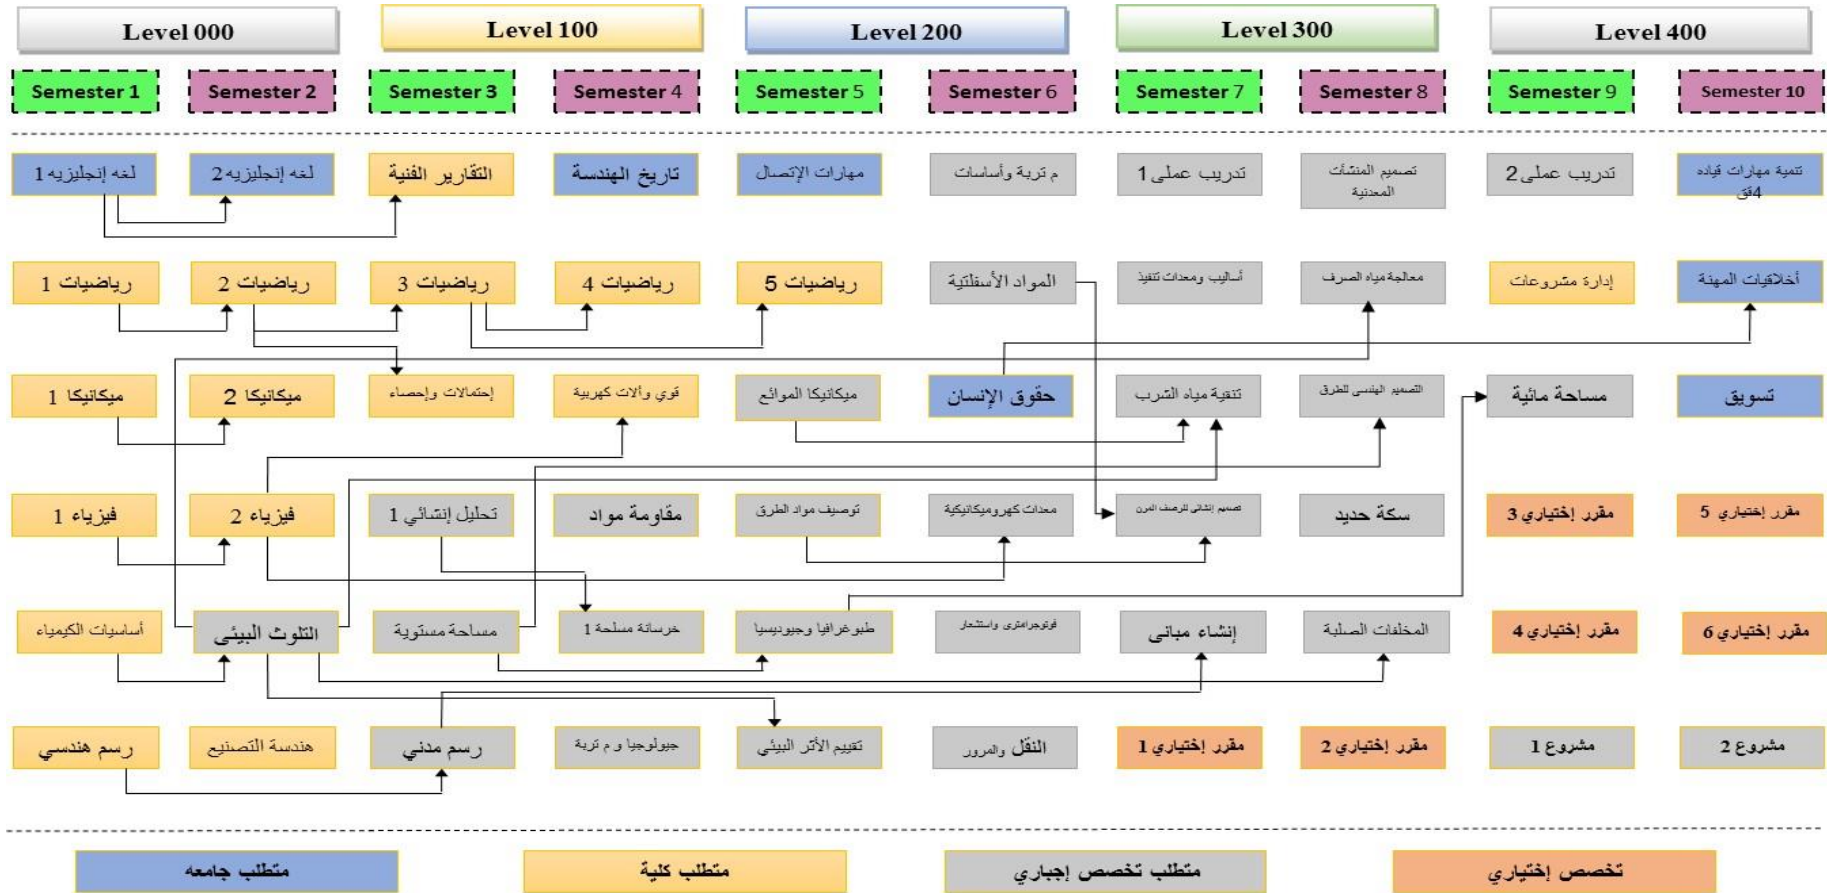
Level 000 | Level 100 | Level 200 | Level 300 | Level 400

Semester 1 | Semester 2 | Semester 3 | Semester 4 | Semester 5 | Semester 6 | Semester 7 | Semester 8 | Semester 9 | Semester 10

| Semester 1 | Semester 2 | Semester 3 | Semester 4 | Semester 5 | Semester 6 | Semester 7 | Semester 8 | Semester 9 | Semester 10 |
|---|---|---|---|---|---|---|---|---|---|
| لغه إنجليزيه 1 | لغه إنجليزيه 2 | التقارير الفنية | تاريخ الهندسة | مهارات الإتصال | م تربة وأساسات | تدريب عملى 1 | تصميم المنشآت المعدنية | تدريب عملى 2 | تنمية مهارات قياده 4ق |
| رياضيات 1 | رياضيات 2 | رياضيات 3 | رياضيات 4 | رياضيات 5 | المواد الأسفلتية | أساليب ومعدات تنفيذ | معالجة مياه الصرف | إدارة مشروعات | أخلاقيات المهنة |
| ميكانيكا 1 | ميكانيكا 2 | إحتمالات وإحصاء | قوي وآلات كهربية | ميكانيكا الموائع | حقوق الإنسان | تنقية مياه الشرب | التصميم الهندسى للطرق | مساحة مائية | تسويق |
| فيزياء 1 | فيزياء 2 | تحليل إنشائي 1 | مقاومة مواد | توصيف مواد الطرق | معدات كهروميكانيكية | تصميم إنشائي للرصف المرن | سكة حديد | مقرر إختياري 3 | مقرر إختياري 5 |
| أساسيات الكيمياء | التلوث البيئى | مساحة مستوية | خرسانة مسلحة 1 | طبوغرافيا وجيوديسيا | فوتوجرامترى واستشعار | إنشاء مبانى | المخلفات الصلبة | مقرر إختياري 4 | مقرر إختياري 6 |
| رسم هندسي | هندسة التصنيع | رسم مدني | جيولوجيا و م تربة | تقييم الأثر البيئي | النقل والمرور | مقرر إختياري 1 | مقرر إختياري 2 | مشروع 1 | مشروع 2 |

متطلب جامعه | متطلب كلية | متطلب تخصص إجباري | تخصص إختياري